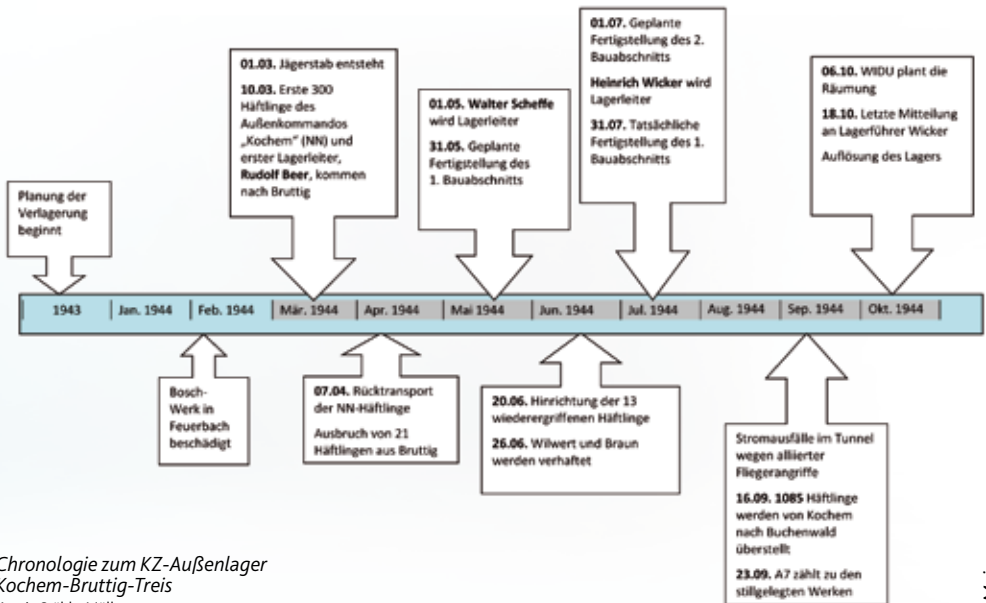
Planung der Verlagerung beginnt

01.03. Jägerstab entsteht

10.03. Erste 300 Häftlinge des Außenkommandos „Kochem" (NN) und erster Lagerleiter, Rudolf Beer, kommen nach Bruttig

01.05. Walter Scheffe wird Lagerleiter

31.05. Geplante Fertigstellung des 1. Bauabschnitts

01.07. Geplante Fertigstellung des 2. Bauabschnitts

Heinrich Wicker wird Lagerleiter

31.07. Tatsächliche Fertigstellung des 1. Bauabschnitts

06.10. WIDU plant die Räumung

18.10. Letzte Mitteilung an Lagerführer Wicker

Auflösung des Lagers

| 1943 | Jan. 1944 | Feb. 1944 | Mär. 1944 | Apr. 1944 | Mai 1944 | Jun. 1944 | Jul. 1944 | Aug. 1944 | Sep. 1944 | Okt. 1944 |
|---|---|---|---|---|---|---|---|---|---|---|

Bosch-Werk in Feuerbach beschädigt

07.04. Rücktransport der NN-Häftlinge

Ausbruch von 21 Häftlingen aus Bruttig

20.06. Hinrichtung der 13 wiederergriffenen Häftlinge

26.06. Wilwert und Braun werden verhaftet

Stromausfälle im Tunnel wegen alliierter Fliegerangriffe

16.09. 1085 Häftlinge werden von Kochem nach Buchenwald überstellt

23.09. A7 zählt zu den stillgelegten Werken

Chronologie zum KZ-Außenlager Kochem-Bruttig-Treis
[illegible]